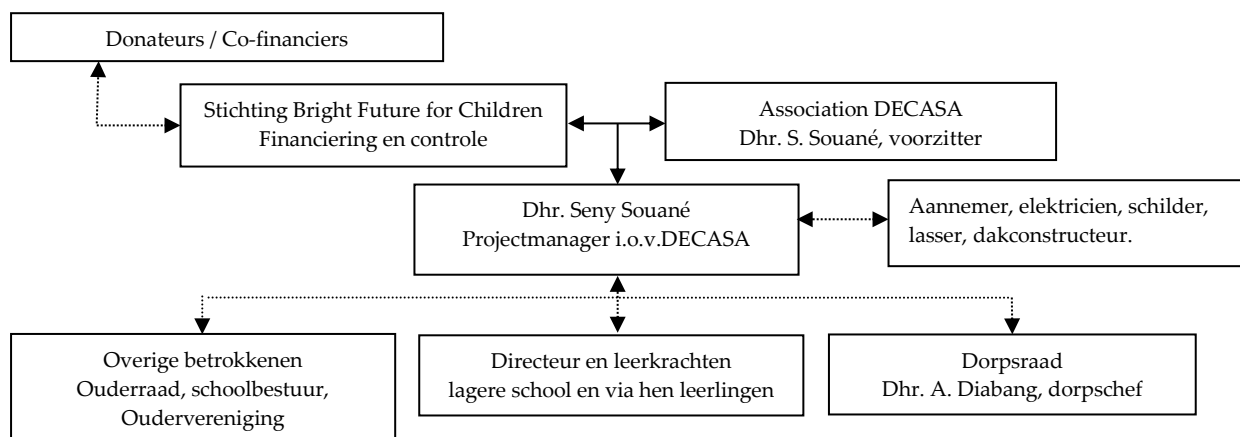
Donateurs / Co-financiers

Stichting Bright Future for Children
Financiering en controle

Association DECASA
Dhr. S. Souané, voorzitter

Dhr. Seny Souané
Projectmanager i.o.v.DECASA

Aannemer, elektricien, schilder, lasser, dakconstructeur.

Overige betrokkenen
Ouderraad, schoolbestuur, Oudervereniging

Directeur en leerkrachten
lagere school en via hen leerlingen

Dorpsraad
Dhr. A. Diabang, dorpschef